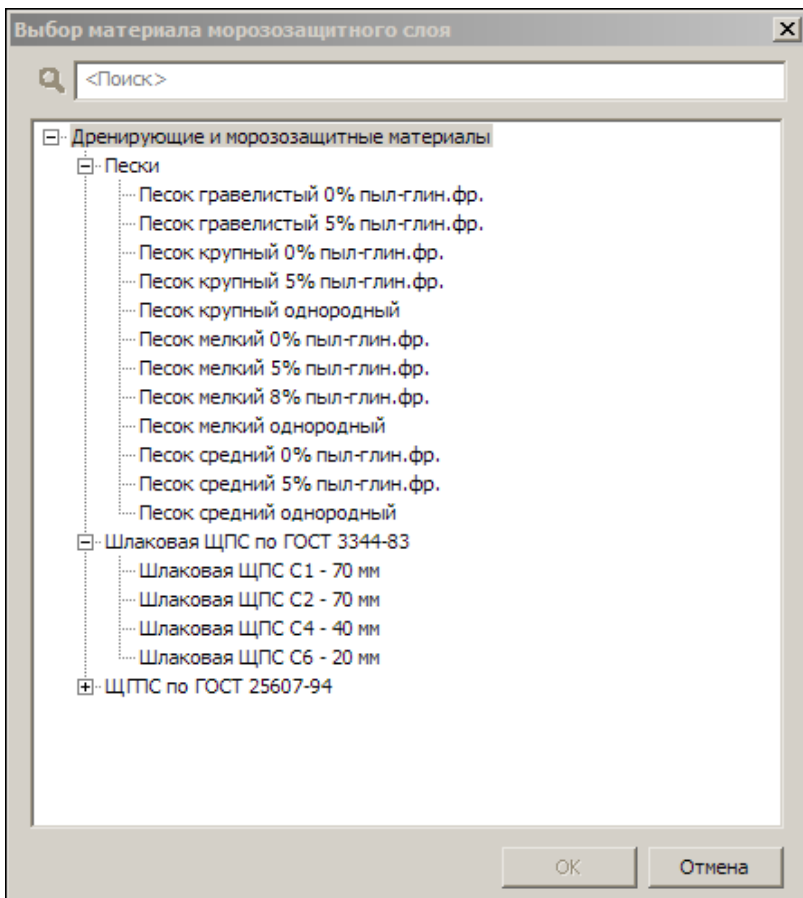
Выбор материала морозозащитного слоя

<Поиск>

Дренирующие и морозозащитные материалы
Пески
Песок гравелистый 0% пыл-глин.фр.
Песок гравелистый 5% пыл-глин.фр.
Песок крупный 0% пыл-глин.фр.
Песок крупный 5% пыл-глин.фр.
Песок крупный однородный
Песок мелкий 0% пыл-глин.фр.
Песок мелкий 5% пыл-глин.фр.
Песок мелкий 8% пыл-глин.фр.
Песок мелкий однородный
Песок средний 0% пыл-глин.фр.
Песок средний 5% пыл-глин.фр.
Песок средний однородный
Шлаковая ЩПС по ГОСТ 3344-83
Шлаковая ЩПС С1 - 70 мм
Шлаковая ЩПС С2 - 70 мм
Шлаковая ЩПС С4 - 40 мм
Шлаковая ЩПС С6 - 20 мм
ЩГПС по ГОСТ 25607-94

OK
Отмена